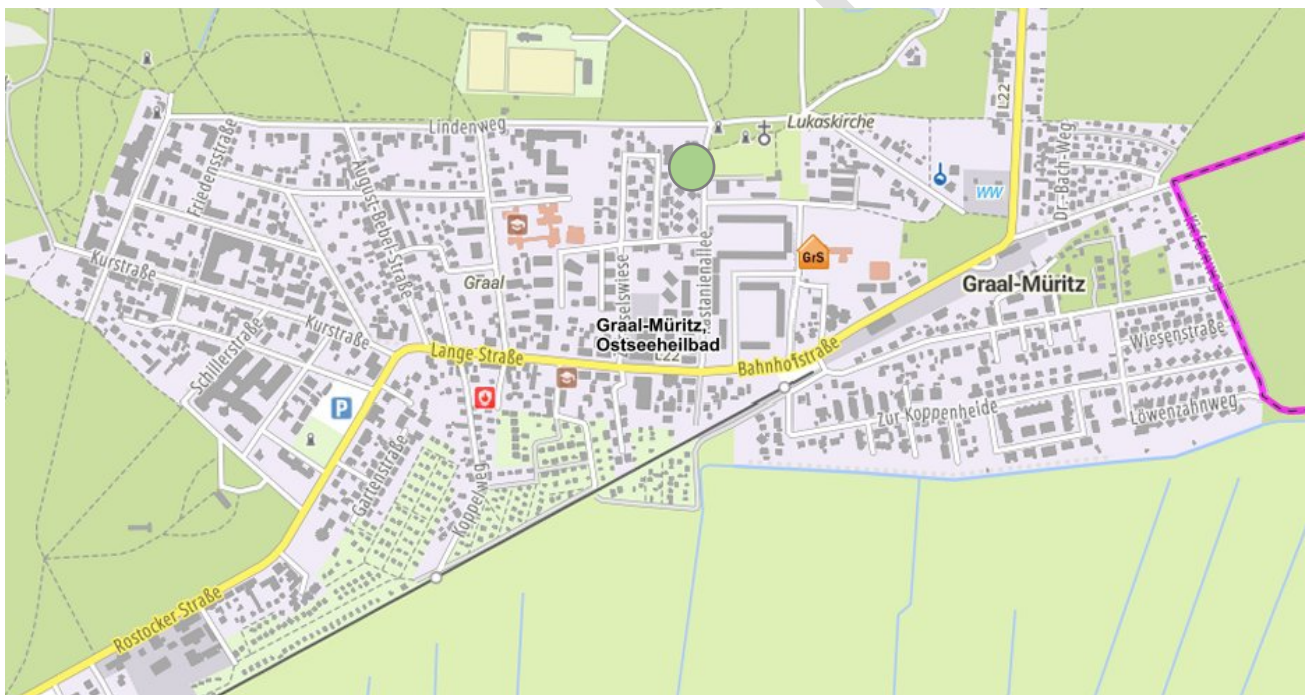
Lindenweg
Lukaskirche
L22
Dr.-Bach-Weg
WW
Friedensstraße
August-Bebel-Straße
Kurstraße
Graal
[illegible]selswiese
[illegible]stanienallee
GrS
Graal-Müritz
Kurstraße
Schillerstraße
Graal-Müritz, Ostseeheilbad
L22
Lange Straße
Bahnhofstraße
Wiesenstraße
P
Gartenstraße
Koppelweg
Zur Koppenheide
Löwenzahnweg
Rostocker Straße